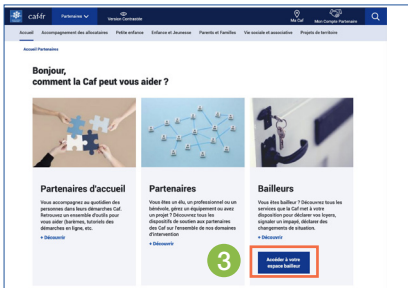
caf.fr Partenaires Version Contrastée Ma Caf Mon Compte Partenaire

Accueil Accompagnement des allocataires Petite enfance Enfance et Jeunesse Parents et Familles Vie sociale et associative Projets de territoire

Accueil Partenaires

Bonjour, comment la Caf peut vous aider ?

Partenaires d'accueil

Vous accompagnez au quotidien des personnes dans leurs démarches Caf. Retrouvez un ensemble d'outils pour vous aider (tutoriels, tutoriels des démarches en ligne, etc.

+ Découvrir

Partenaires

Vous êtes un élu, un professionnel ou un bénévole, gérez un équipement ou avez un projet ? Découvrez tous les dispositifs de soutien aux partenaires des Caf sur l'ensemble de nos domaines d'intervention

+ Découvrir

Bailleurs

Vous êtes bailleur ? Découvrez tous les services que la Caf met à votre disposition pour déclarer vos loyers, signaler un impayé, déclarer des changements de situation.

+ Découvrir

3

Accéder à votre espace bailleur